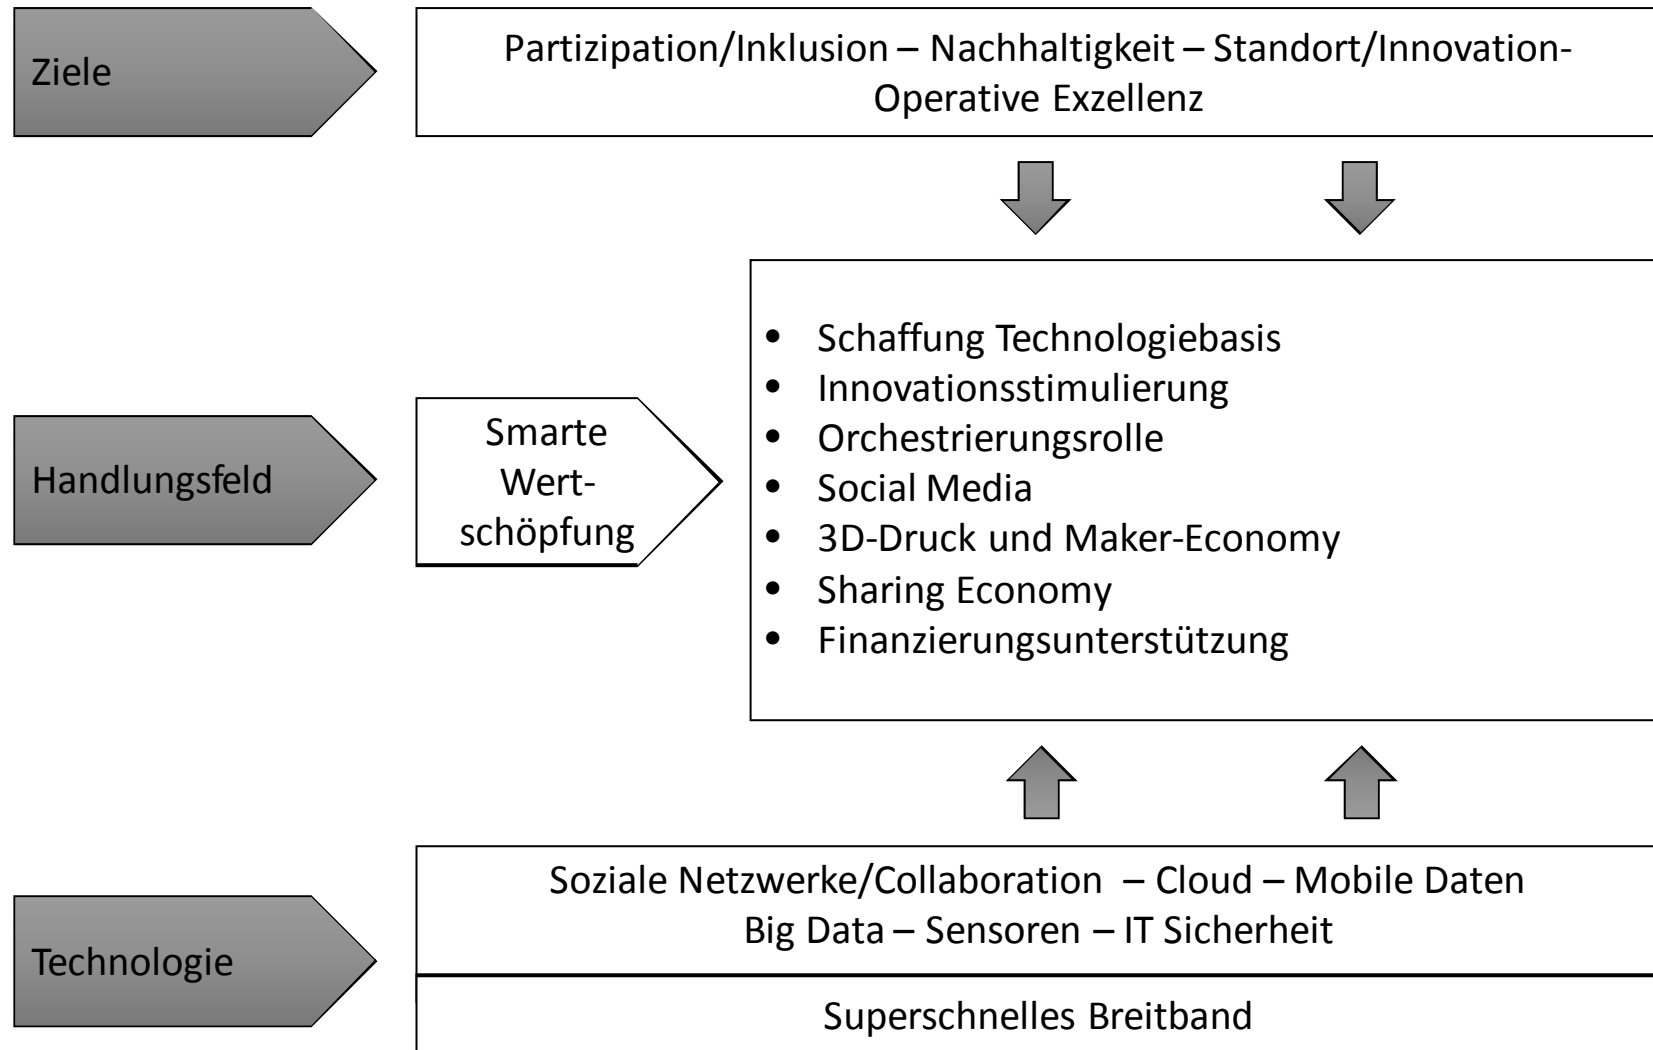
Ziele

Partizipation/Inklusion – Nachhaltigkeit – Standort/Innovation-
Operative Exzellenz

Handlungsfeld

Smarte Wertschöpfung

- Schaffung Technologiebasis
- Innovationsstimulierung
- Orchestrierungsrolle
- Social Media
- 3D-Druck und Maker-Economy
- Sharing Economy
- Finanzierungsunterstützung

Technologie

Soziale Netzwerke/Collaboration – Cloud – Mobile Daten
Big Data – Sensoren – IT Sicherheit

Superschnelles Breitband